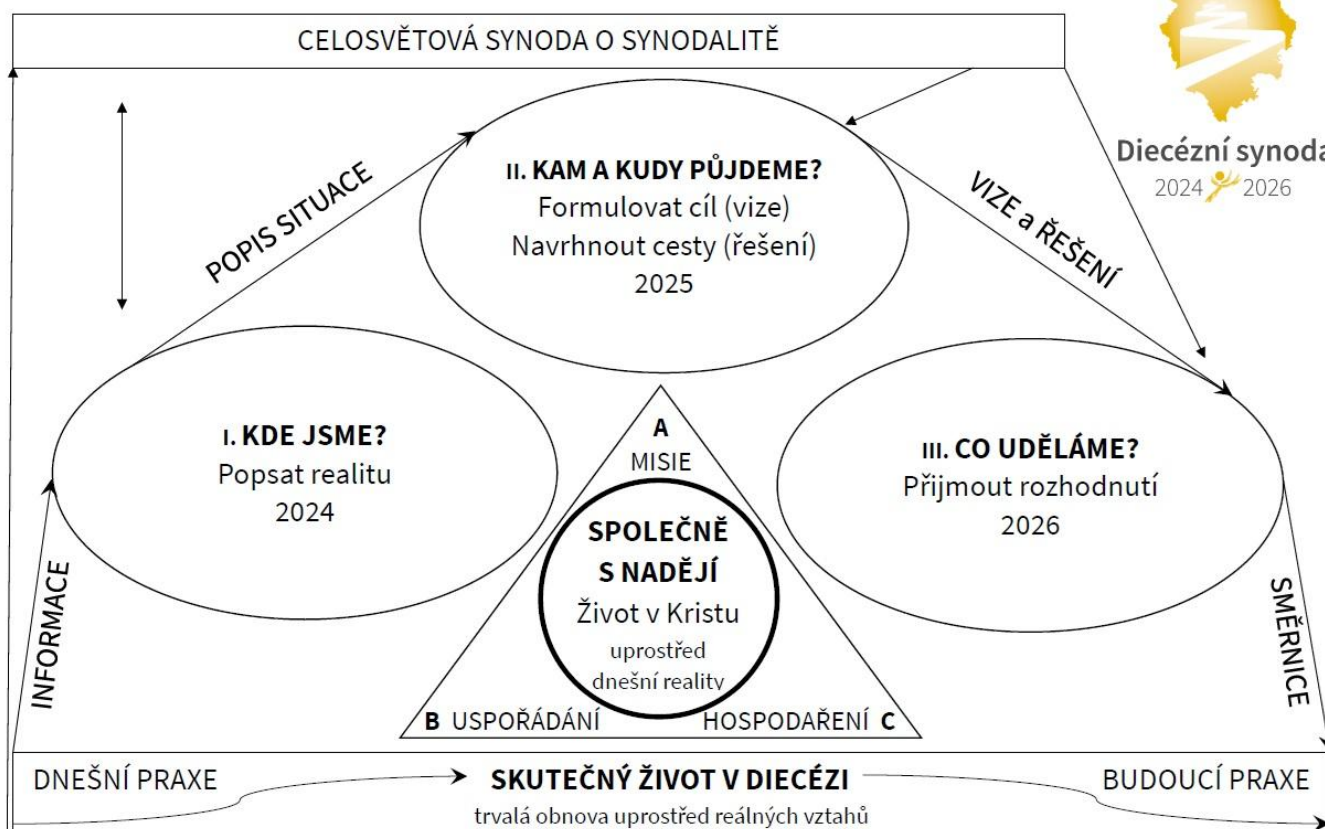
CELOSVĚTOVÁ SYNODA O SYNODALITĚ

Diecézní synoda
2024 2026

POPIS SITUACE

II. KAM A KUDY PŮJDEME?
Formulovat cíl (vize)
Navrhnout cesty (řešení)
2025

VIZE a ŘEŠENÍ

I. KDE JSME?
Popsat realitu
2024

A
MISIE

SPOLEČNĚ S NADĚJÍ
Život v Kristu
uprostřed dnešní reality

B USPOŘÁDÁNÍ

HOSPODAŘENÍ C

III. CO UDĚLÁME?
Přijmout rozhodnutí
2026

INFORMACE

SMĚRNICE

DNEŠNÍ PRAXE

SKUTEČNÝ ŽIVOT V DIECÉZI
trvalá obnova uprostřed reálných vztahů

BUDOUCÍ PRAXE